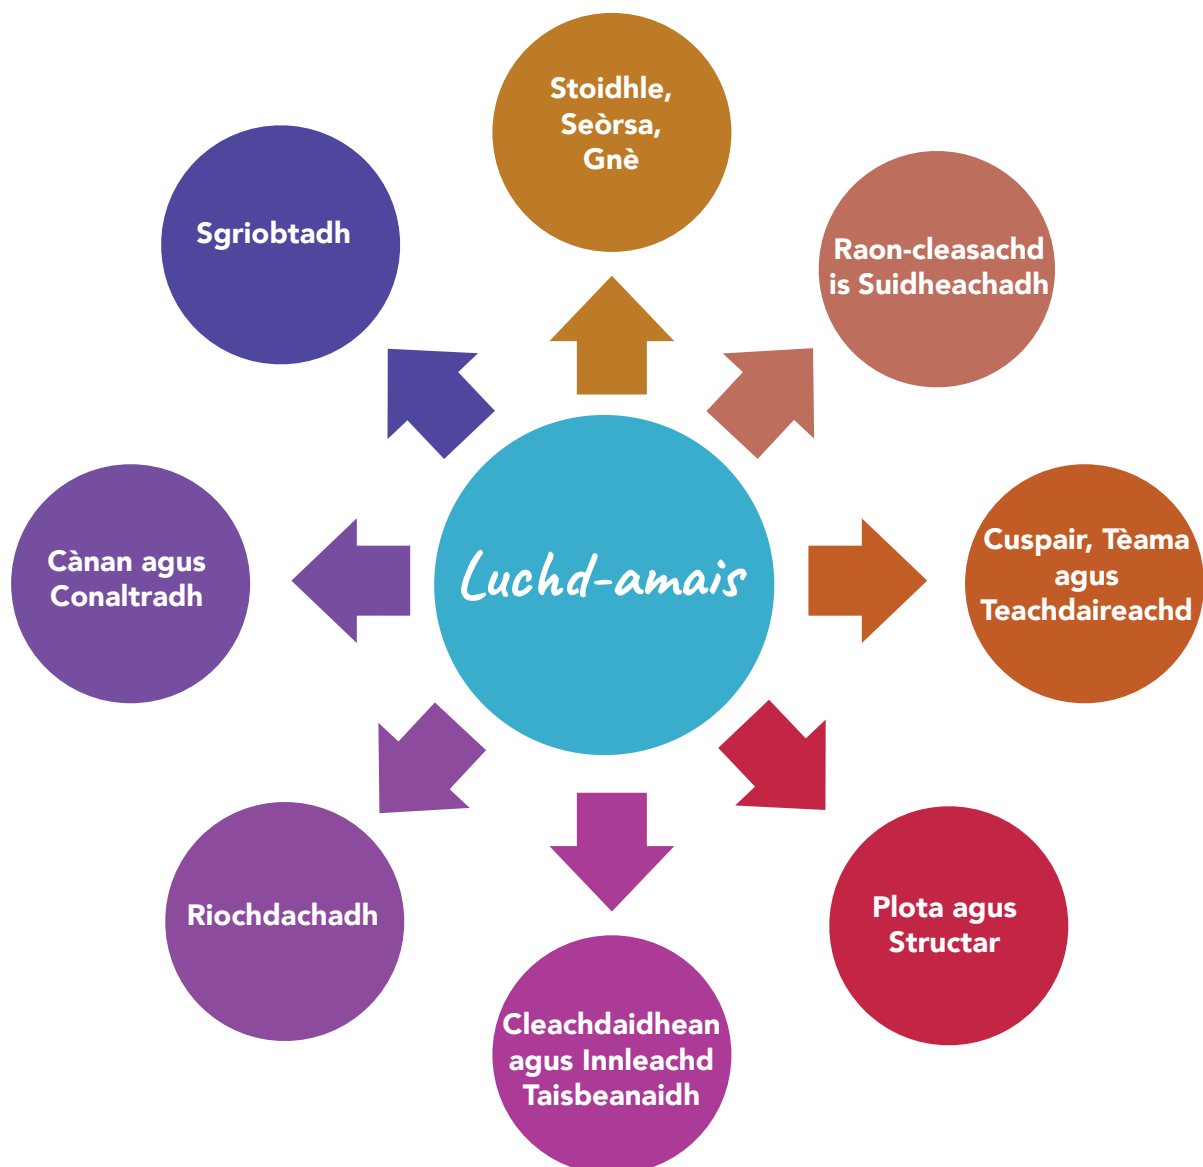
Luchd-amais

Stoidhle, Seòrsa, Gnè

Raon-cleasachd is Suidheachadh

Cuspair, Tèama agus Teachdaireachd

Plota agus Structar

Cleachdaidhean agus Innleachd Taisbeanaidh

Riochdachadh

Cànan agus Conaltradh

Sgriobtadh